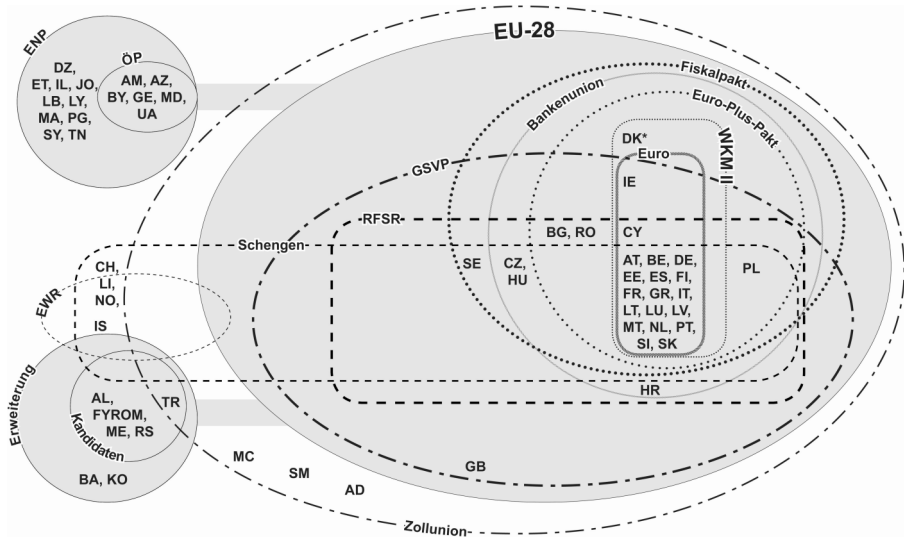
ENP

DZ, ET, IL, JO, LB, LY, MA, PG, SY, TN

ÖP

AM, AZ, BY, GE, MD, UA

EU-28

Fiskalpakt

Euro-Plus-Pakt

Bankenunion

DK*

Euro

WKM II

IE

GSVP

RFSR

Schengen

BG, RO

CY

SE

CZ, HU

AT, BE, DE, EE, ES, FI, FR, GR, IT, LT, LU, LV, MT, NL, PT, SI, SK

PL

CH, LI, NO,

EWR

IS

HR

Erweiterung

AL, FYROM, ME, RS

TR

Kandidaten

BA, KO

MC

SM

AD

GB

Zollunion